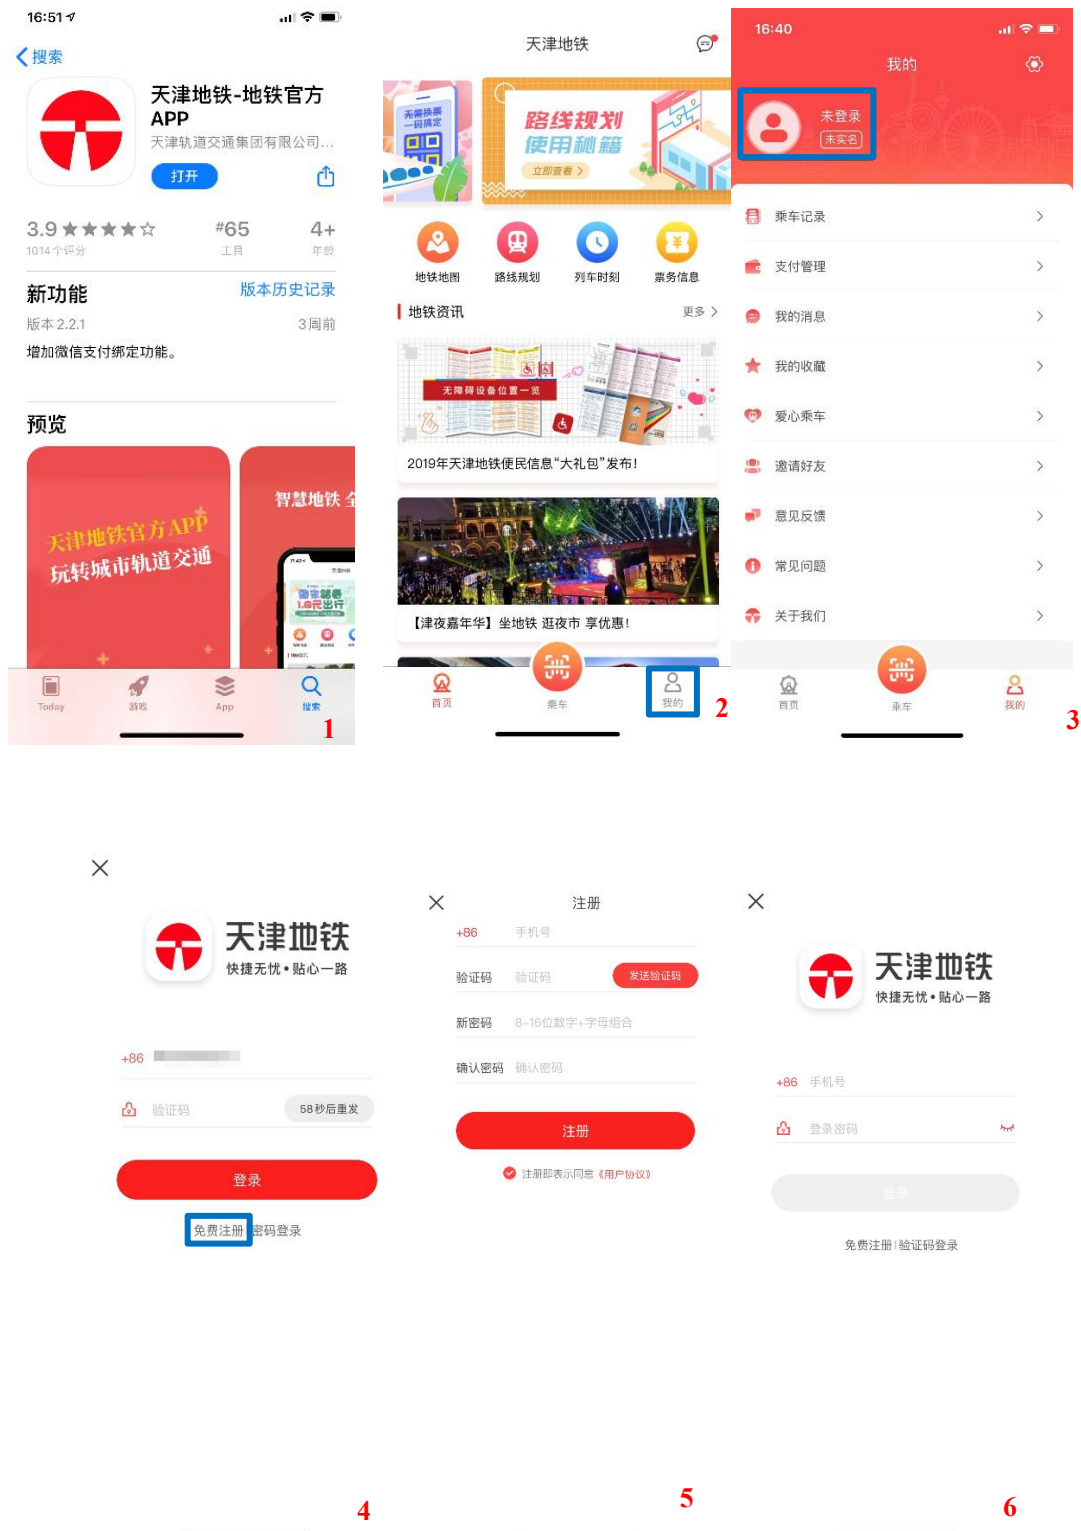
16:51
搜索
天津地铁-地铁官方APP
天津轨道交通集团有限公司...
打开
3.9 ★★★★☆
1014 个评分
#65
工具
4+
年龄
新功能
版本历史记录
版本 2.2.1
3 周前
增加微信支付绑定功能。
预览
天津地铁官方APP
玩转城市轨道交通
智慧地铁 全
Today
游戏
App
搜索
1

天津地铁
无需换乘 一码搞定
路线规划
使用秘籍
立即查看
地铁地图
路线规划
列车时刻
票务信息
地铁资讯
更多
无障碍设备位置一览
2019年天津地铁便民信息"大礼包"发布!
【津夜嘉年华】坐地铁 逛夜市 享优惠!
首页
乘车
我的
2

16:40
我的
未登录
未实名
乘车记录
支付管理
我的消息
我的收藏
爱心乘车
邀请好友
意见反馈
常见问题
关于我们
首页
乘车
我的
3

天津地铁
快捷无忧 • 贴心一路
+86
验证码
58秒后重发
登录
免费注册 密码登录
4

注册
+86 手机号
验证码 验证码
发送验证码
新密码 8-16位数字+字母组合
确认密码 确认密码
注册
注册即表示同意《用户协议》
5

天津地铁
快捷无忧 • 贴心一路
+86 手机号
登录密码
登录
免费注册 | 验证码登录
6